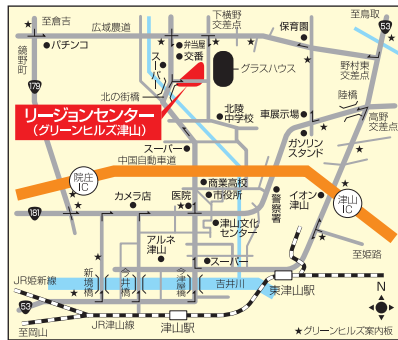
至倉吉
広域農道
下横野交差点
保育園
至鳥取
鏡野町
パチンコ
弁当屋
交番
グラスハウス
野村東交差点
179
スーパー
北の街橋
陸橋
リージョンセンター
（グリーンヒルズ津山）
北陵中学校
車展示場
高野交差点
スーパー
中国自動車道
ガソリンスタンド
院庄IC
カメラ店
医院
商業高校
市役所
イオン津山
警察署
津山IC
181
津山文化センター
アルネ津山
スーパー
至姫路
JR姫新線
新橋
今井橋
中橋
吉井川
東津山駅
53
JR津山線
津山駅
至岡山
★グリーンヒルズ案内板
N